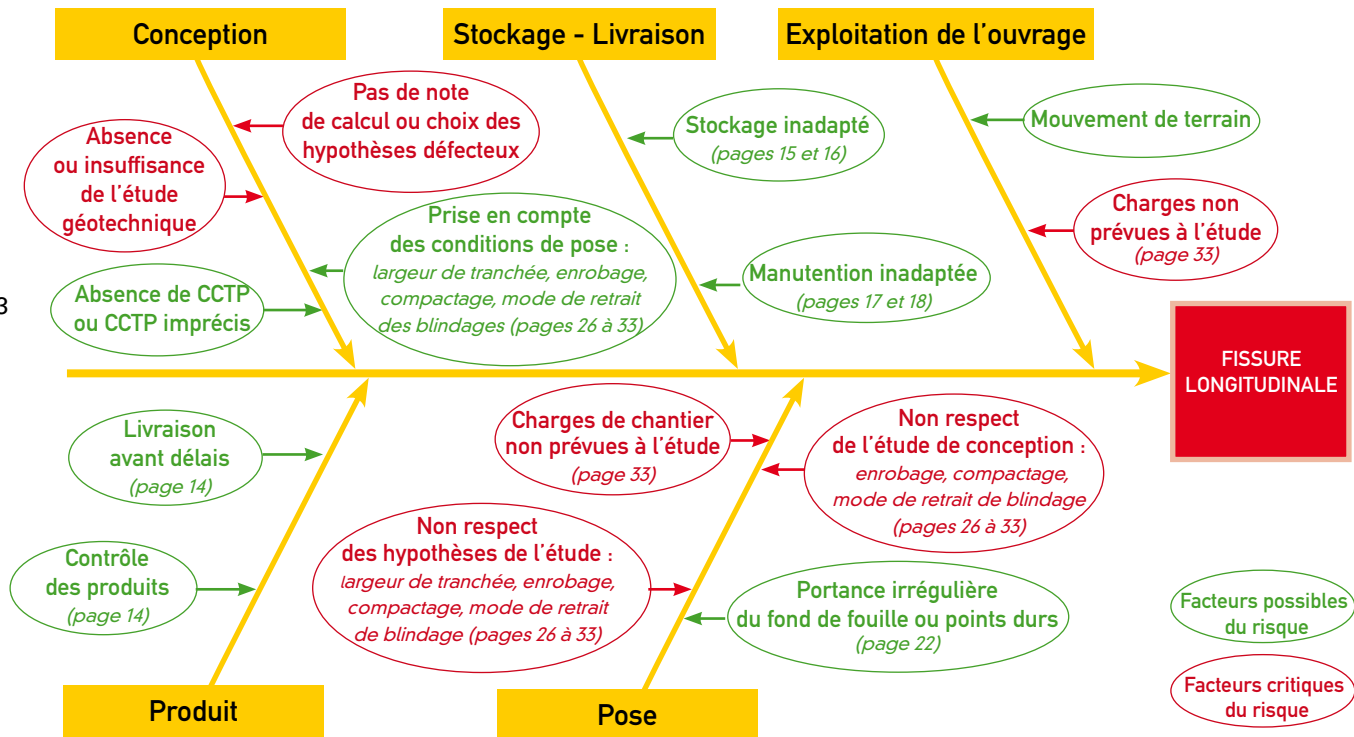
Conception

Stockage - Livraison

Exploitation de l'ouvrage

Pas de note de calcul ou choix des hypothèses défecteux

Absence ou insuffisance de l'étude géotechnique

Prise en compte des conditions de pose : largeur de tranchée, enrobage, compactage, mode de retrait des blindages (pages 26 à 33)

Absence de CCTP ou CCTP imprécis

Stockage inadapté (pages 15 et 16)

Manutention inadaptée (pages 17 et 18)

Mouvement de terrain

Charges non prévues à l'étude (page 33)

FISSURE LONGITUDINALE

Livraison avant délais (page 14)

Contrôle des produits (page 14)

Non respect des hypothèses de l'étude : largeur de tranchée, enrobage, compactage, mode de retrait de blindage (pages 26 à 33)

Charges de chantier non prévues à l'étude (page 33)

Non respect de l'étude de conception : enrobage, compactage, mode de retrait de blindage (pages 26 à 33)

Portance irrégulière du fond de fouille ou points durs (page 22)

Facteurs possibles du risque

Facteurs critiques du risque

Produit

Pose